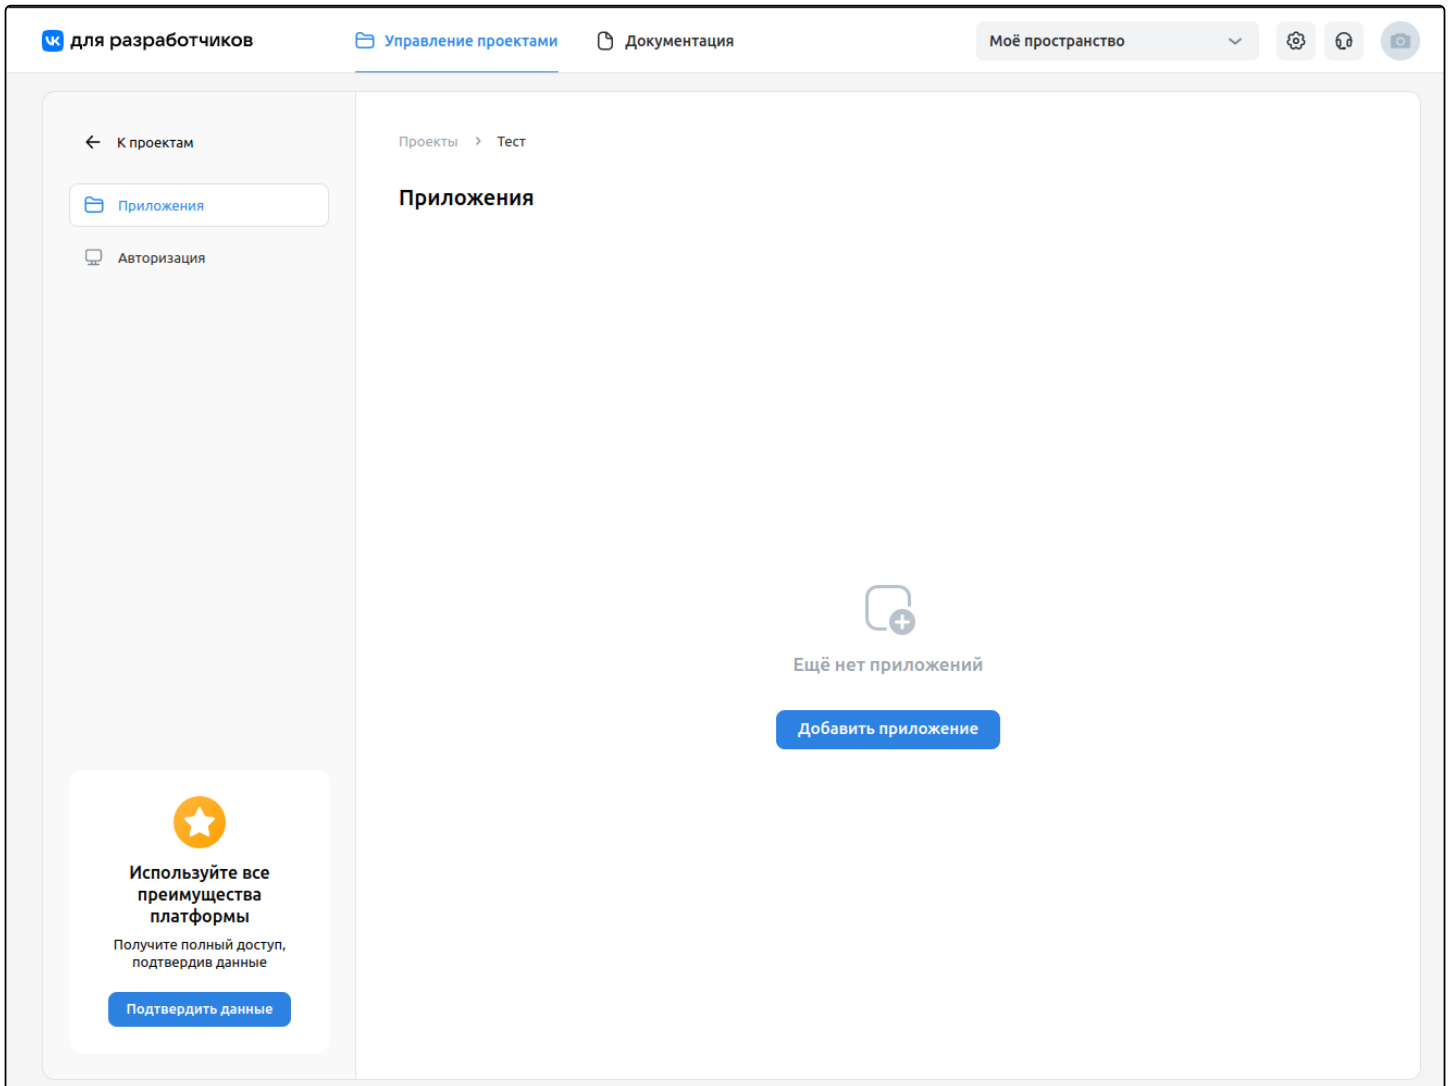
для разработчиков

Управление проектами

Документация

Моё пространство

К проектам

Приложения

Авторизация

Используйте все преимущества платформы

Получите полный доступ, подтвердив данные

Подтвердить данные

Проекты > Тест

Приложения

Ещё нет приложений

Добавить приложение